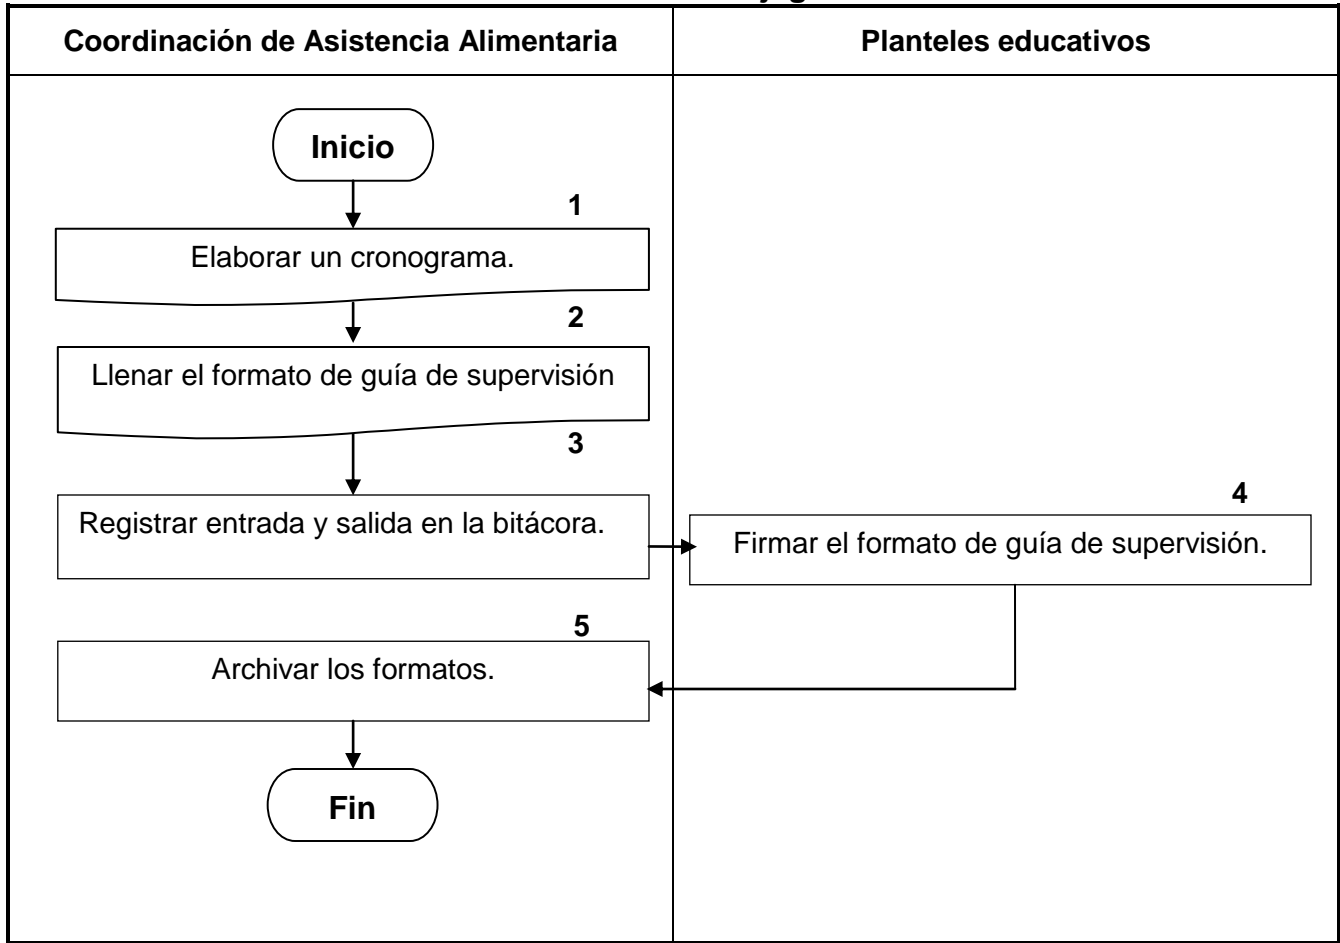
Coordinación de Asistencia Alimentaria

Planteles educativos

Inicio

1

Elaborar un cronograma.

2

Llenar el formato de guía de supervisión

3

Registrar entrada y salida en la bitácora.

4

Firmar el formato de guía de supervisión.

5

Archivar los formatos.

Fin